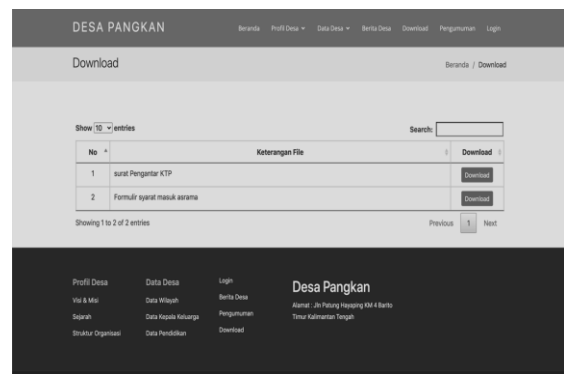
DESA PANGKAN

Beranda Profil Desa ▾ Data Desa ▾ Berita Desa Download Pengumuman Login

Download

Beranda / Download

Show 10 entries

Search:

| No | Keterangan File | Download |
|---|---|---|
| 1 | surat Pengantar KTP | Download |
| 2 | Formulir syarat masuk asrama | Download |

Showing 1 to 2 of 2 entries

Previous 1 Next

Profil Desa
Visi & Misi
Sejarah
Struktur Organisasi

Data Desa
Data Wilayah
Data Kepala Keluarga
Data Pendidikan

Login
Berita Desa
Pengumuman
Download

Desa Pangkan
Alamat : Jln Patung Hayaping KM 4 Barito Timur Kalimantan Tengah